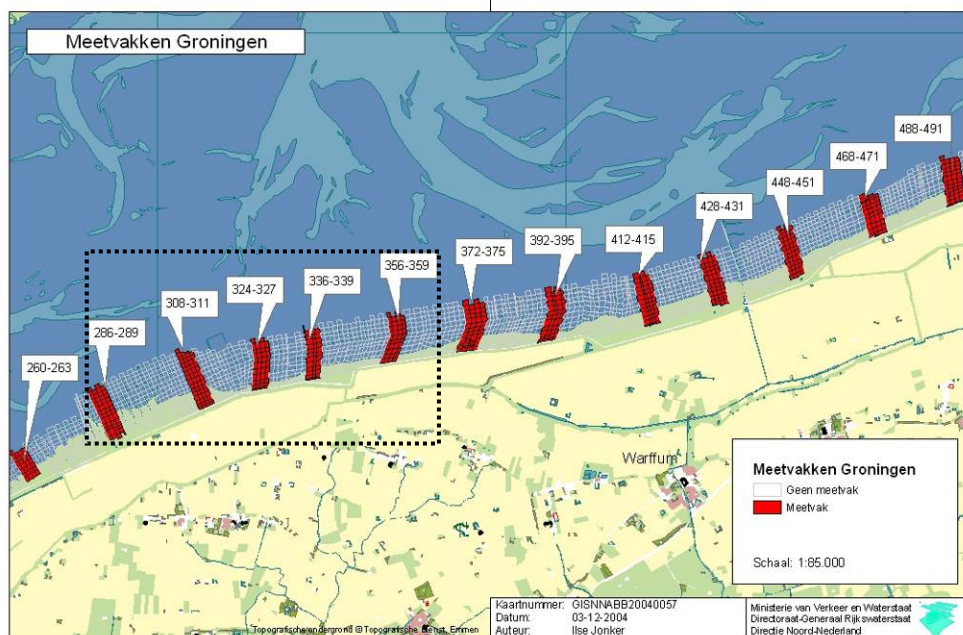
Meetvakken Groningen

488-491

468-471

448-451

428-431

412-415

392-395

372-375

356-359

336-339

324-327

308-311

286-289

260-263

Warffum

Meetvakken Groningen
Geen meetvak
Meetvak

Schaal: 1:85.000

Topografische ondergrond © Topografische Dienst, Emmen

Kaartnummer: GISNNABB20040057
Datum: 03-12-2004
Auteur: Ilse Jonker

Ministerie van Verkeer en Waterstaat
Directoraat-Generaal Rijkswaterstaat
Directie Noord-Nederland